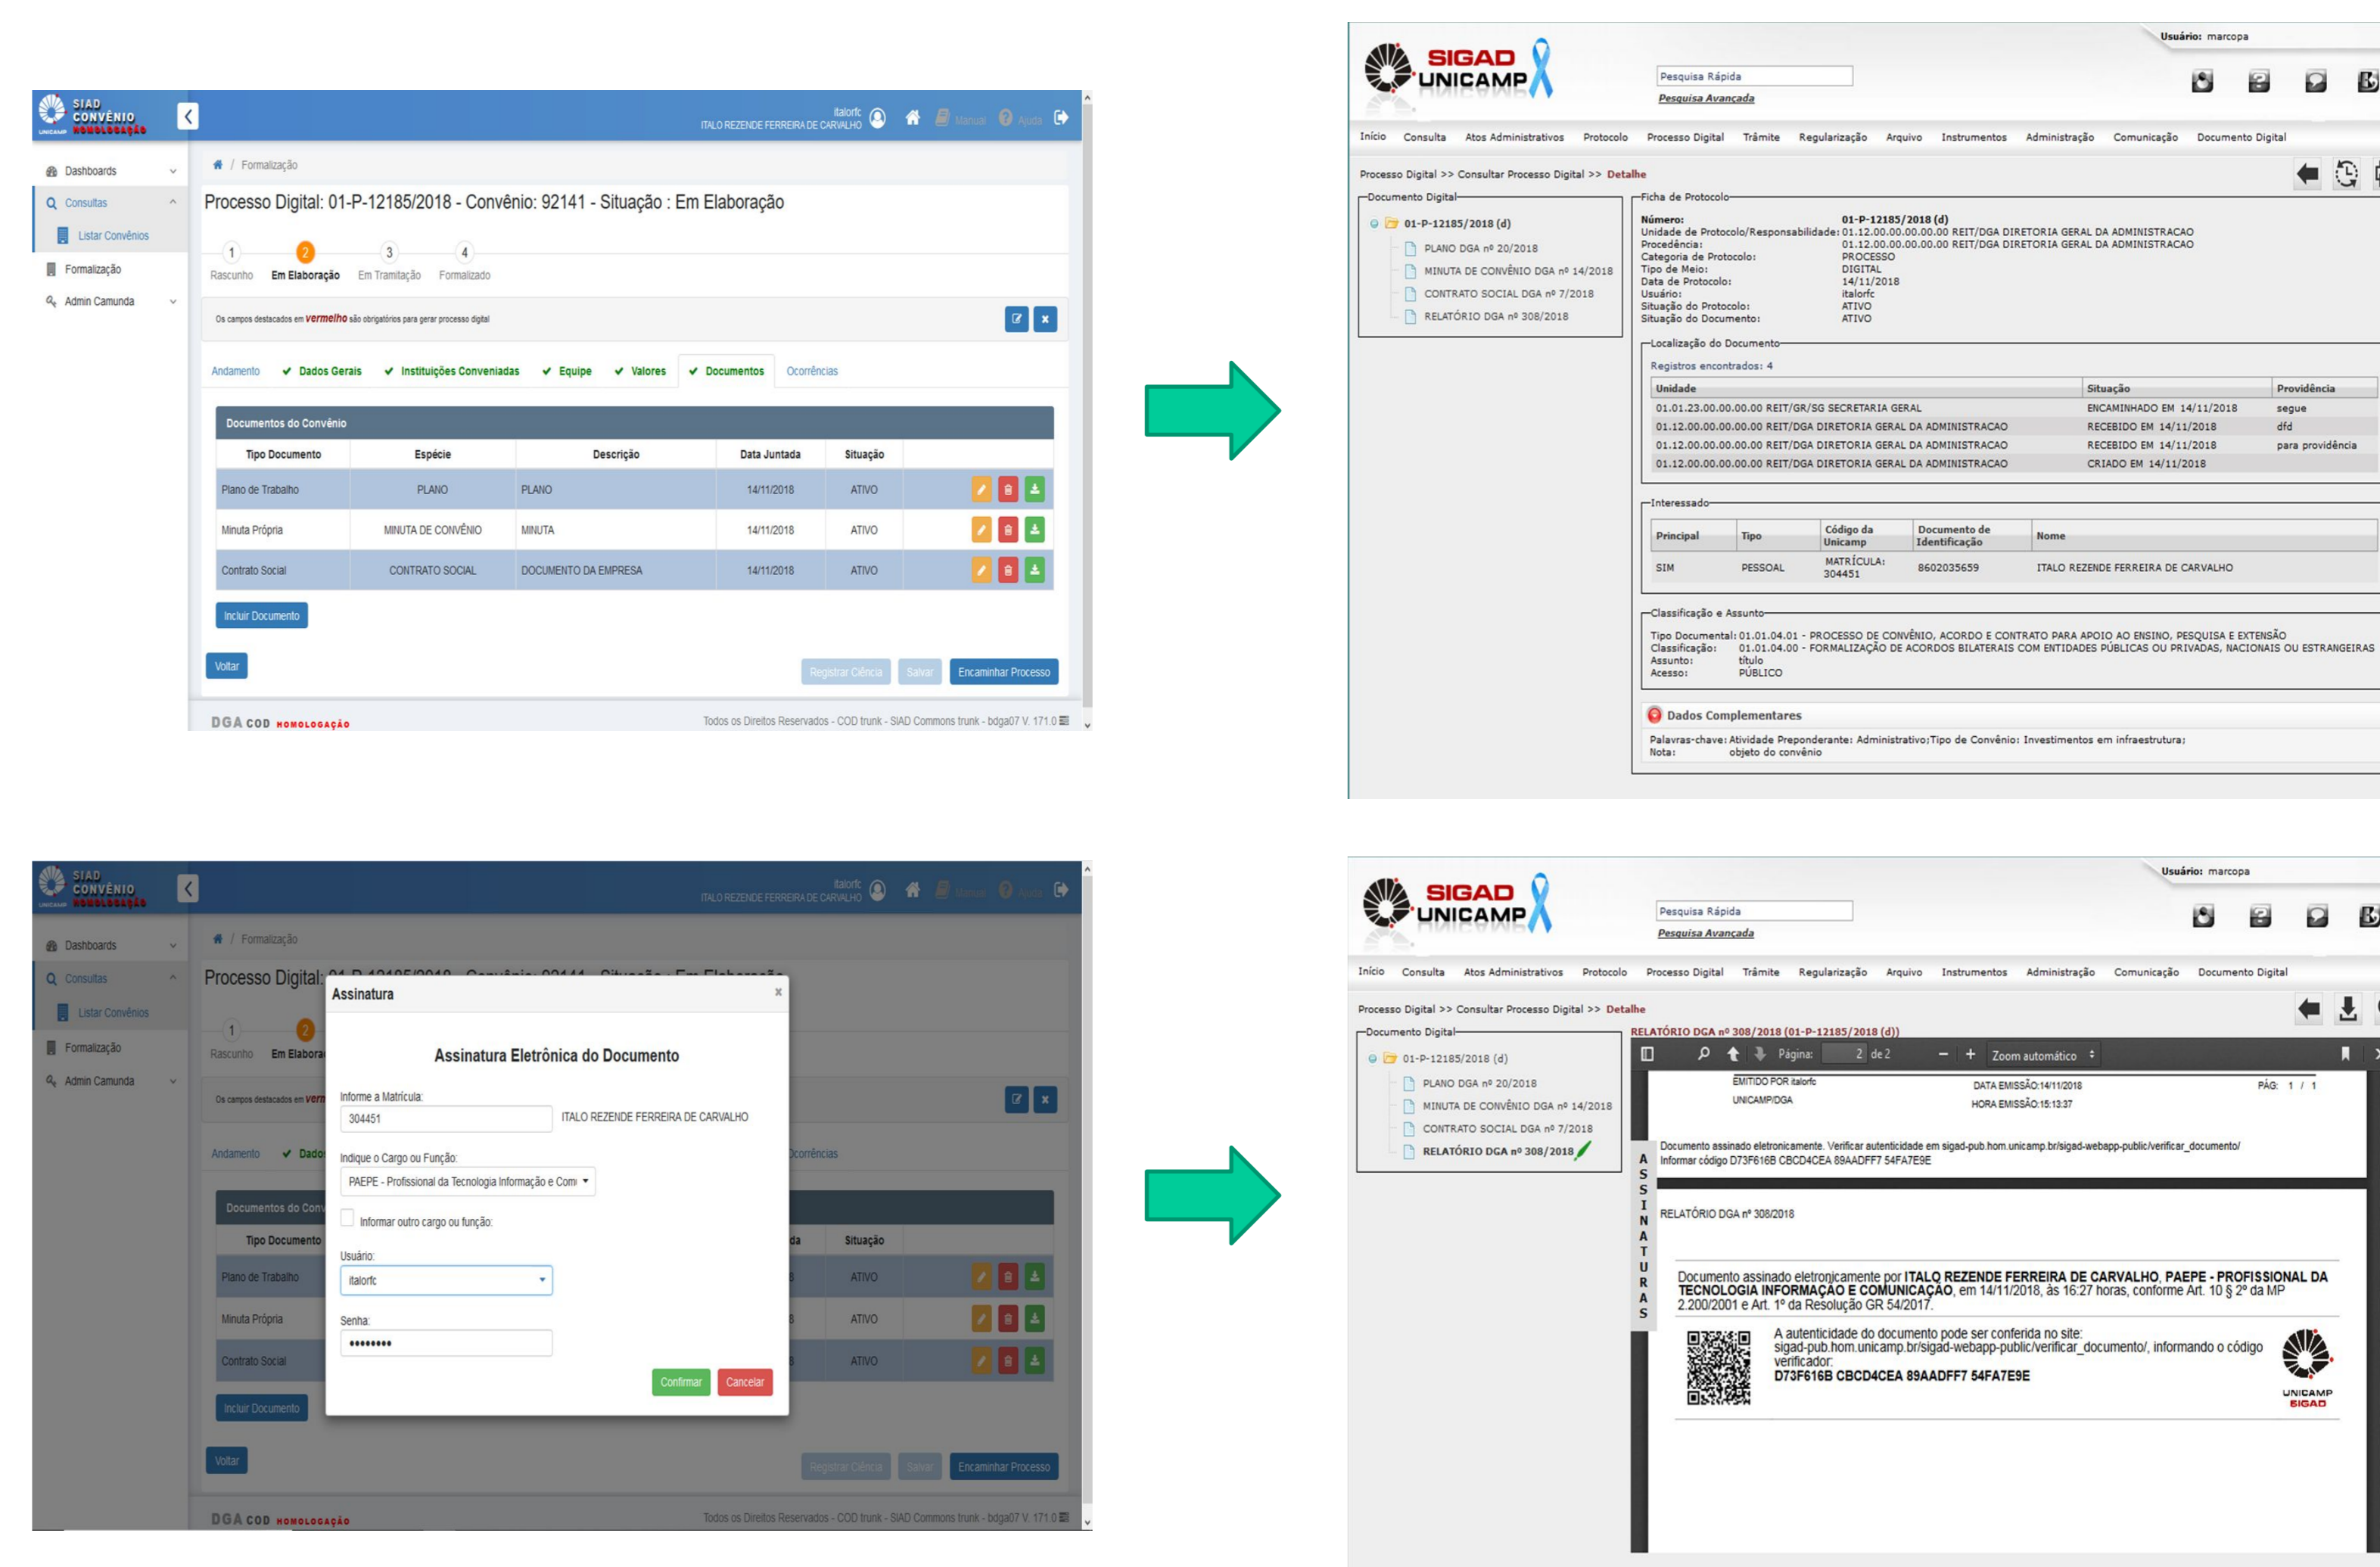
SIAD CONVÊNIO HOMOLOGAÇÃO

italorfc
ITALO REZENDE FERREIRA DE CARVALHO
Manual Ajuda

Dashboards
Consultas
Listar Convênios
Formalização
Admin Camunda

Formalização

Processo Digital: 01-P-12185/2018 - Convênio: 92141 - Situação : Em Elaboração

1 Rascunho
2 Em Elaboração
3 Em Tramitação
4 Formalizado

Os campos destacados em vermelho são obrigatórios para gerar processo digital

Andamento | Dados Gerais | Instituições Conveniadas | Equipe | Valores | Documentos | Ocorrências

Documentos do Convênio

| Tipo Documento | Espécie | Descrição | Data Juntada | Situação |
|---|---|---|---|---|
| Plano de Trabalho | PLANO | PLANO | 14/11/2018 | ATIVO |
| Minuta Própria | MINUTA DE CONVÊNIO | MINUTA | 14/11/2018 | ATIVO |
| Contrato Social | CONTRATO SOCIAL | DOCUMENTO DA EMPRESA | 14/11/2018 | ATIVO |

Incluir Documento

Voltar
Registrar Ciência
Salvar
Encaminhar Processo

DGA COD HOMOLOGAÇÃO
Todos os Direitos Reservados - COD trunk - SIAD Commons trunk - bdga07 V. 171.0

SIGAD UNICAMP
Usuário: marcopa
Pesquisa Rápida
Pesquisa Avançada

Início Consulta Atos Administrativos Protocolo Processo Digital Trâmite Regularização Arquivo Instrumentos Administração Comunicação Documento Digital

Processo Digital >> Consultar Processo Digital >> Detalhe

Documento Digital
01-P-12185/2018 (d)
PLANO DGA nº 20/2018
MINUTA DE CONVÊNIO DGA nº 14/2018
CONTRATO SOCIAL DGA nº 7/2018
RELATÓRIO DGA nº 308/2018

Ficha de Protocolo
Número: 01-P-12185/2018 (d)
Unidade de Protocolo/Responsabilidade: 01.12.00.00.00.00.00 REIT/DGA DIRETORIA GERAL DA ADMINISTRACAO
Procedência: 01.12.00.00.00.00.00 REIT/DGA DIRETORIA GERAL DA ADMINISTRACAO
Categoria de Protocolo: PROCESSO
Tipo de Meio: DIGITAL
Data de Protocolo: 14/11/2018
Usuário: italorfc
Situação do Protocolo: ATIVO
Situação do Documento: ATIVO

Localização do Documento
Registros encontrados: 4

| Unidade | Situação | Providência |
|---|---|---|
| 01.01.23.00.00.00.00 REIT/GR/SG SECRETARIA GERAL | ENCAMINHADO EM 14/11/2018 | segue |
| 01.12.00.00.00.00.00 REIT/DGA DIRETORIA GERAL DA ADMINISTRACAO | RECEBIDO EM 14/11/2018 | dfd |
| 01.12.00.00.00.00.00 REIT/DGA DIRETORIA GERAL DA ADMINISTRACAO | RECEBIDO EM 14/11/2018 | para providência |
| 01.12.00.00.00.00.00 REIT/DGA DIRETORIA GERAL DA ADMINISTRACAO | CRIADO EM 14/11/2018 | |

Interessado

| Principal | Tipo | Código da Unicamp | Documento de Identificação | Nome |
|---|---|---|---|---|
| SIM | PESSOAL | MATRÍCULA: 304451 | 8602035659 | ITALO REZENDE FERREIRA DE CARVALHO |

Classificação e Assunto
Tipo Documental: 01.01.04.01 - PROCESSO DE CONVÊNIO, ACORDO E CONTRATO PARA APOIO AO ENSINO, PESQUISA E EXTENSÃO
Classificação: 01.01.04.00 - FORMALIZAÇÃO DE ACORDOS BILATERAIS COM ENTIDADES PÚBLICAS OU PRIVADAS, NACIONAIS OU ESTRANGEIRAS
Assunto: título
Acesso: PÚBLICO

Dados Complementares
Palavras-chave: Atividade Preponderante: Administrativo;Tipo de Convênio: Investimentos em infraestrutura;
Nota: objeto do convênio

SIAD CONVÊNIO HOMOLOGAÇÃO

Assinatura
Assinatura Eletrônica do Documento
Informe a Matrícula:
304451
ITALO REZENDE FERREIRA DE CARVALHO
Indique o Cargo ou Função:
PAEPE - Profissional da Tecnologia Informação e Com
Informar outro cargo ou função:
Usuário:
italorfc
Senha:
••••••••
Confirmar
Cancelar

SIGAD UNICAMP
Usuário: marcopa
Pesquisa Rápida
Pesquisa Avançada

Início Consulta Atos Administrativos Protocolo Processo Digital Trâmite Regularização Arquivo Instrumentos Administração Comunicação Documento Digital

Processo Digital >> Consultar Processo Digital >> Detalhe

RELATÓRIO DGA nº 308/2018 (01-P-12185/2018 (d))
Página: 2 de 2
Zoom automático

EMITIDO POR italorfc
UNICAMP/DGA
DATA EMISSÃO:14/11/2018
HORA EMISSÃO:15:13:37
PÁG: 1 / 1

Documento assinado eletronicamente. Verificar autenticidade em sigad-pub.hom.unicamp.br/sigad-webapp-public/verificar_documento/
Informar código D73F616B CBCD4CEA 89AADFF7 54FA7E9E

ASSINATURAS

RELATÓRIO DGA nº 308/2018

Documento assinado eletronicamente por ITALO REZENDE FERREIRA DE CARVALHO, PAEPE - PROFISSIONAL DA TECNOLOGIA INFORMAÇÃO E COMUNICAÇÃO, em 14/11/2018, às 16:27 horas, conforme Art. 10 § 2º da MP 2.200/2001 e Art. 1º da Resolução GR 54/2017.

A autenticidade do documento pode ser conferida no site: sigad-pub.hom.unicamp.br/sigad-webapp-public/verificar_documento/, informando o código verificador:
D73F616B CBCD4CEA 89AADFF7 54FA7E9E

UNICAMP SIGAD